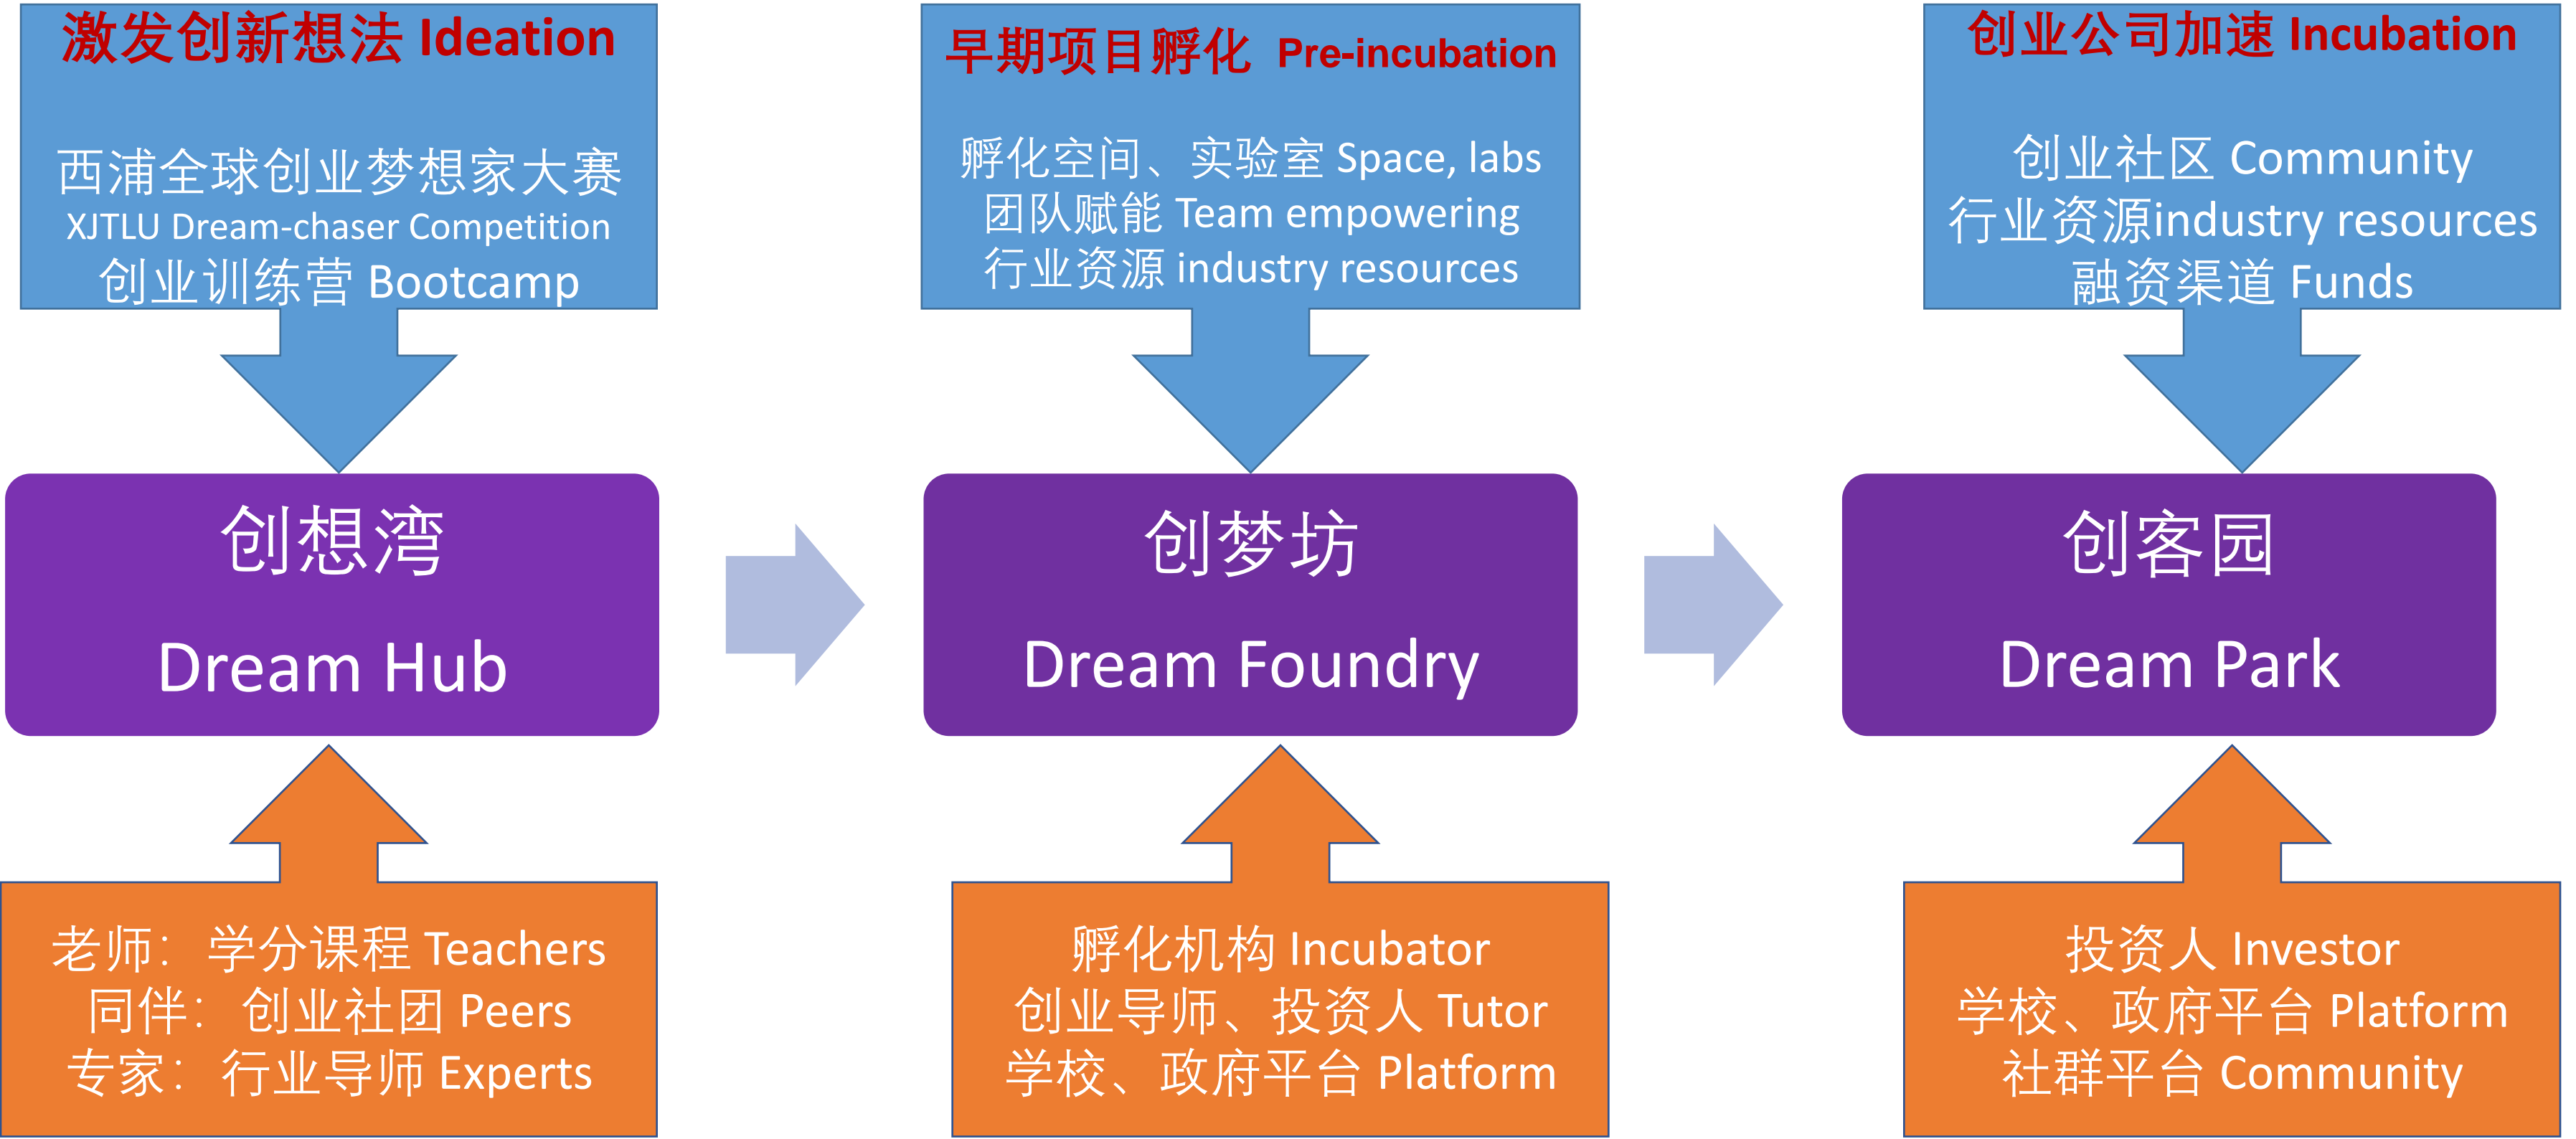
激发创新想法 Ideation

西浦全球创业梦想家大赛
XJTLU Dream-chaser Competition
创业训练营 Bootcamp

早期项目孵化 Pre-incubation

孵化空间、实验室 Space, labs
团队赋能 Team empowering
行业资源 industry resources

创业公司加速 Incubation

创业社区 Community
行业资源industry resources
融资渠道 Funds

创想湾
Dream Hub

创梦坊
Dream Foundry

创客园
Dream Park

老师：学分课程 Teachers
同伴：创业社团 Peers
专家：行业导师 Experts

孵化机构 Incubator
创业导师、投资人 Tutor
学校、政府平台 Platform

投资人 Investor
学校、政府平台 Platform
社群平台 Community